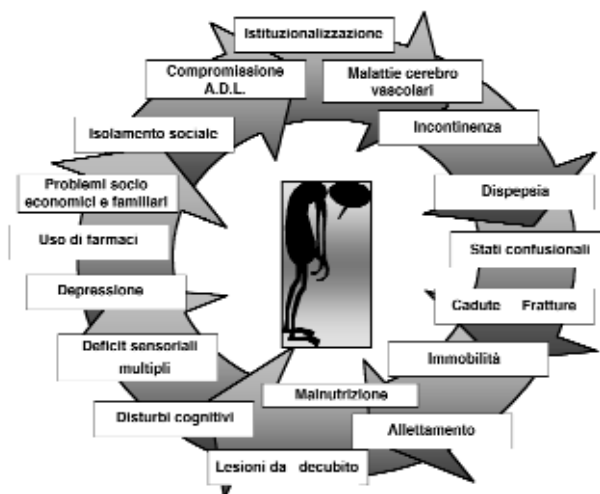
Istituzionalizzazione

Malattie cerebro vascolari

Incontinenza

Dispepsia

Stati confusionali

Cadute Fratture

Immobilità

Allettamento

Malnutrizione

Lesioni da decubito

Disturbi cognitivi

Deficit sensoriali multipli

Depressione

Uso di farmaci

Problemi socio economici e familiari

Isolamento sociale

Compromissione A.D.L.